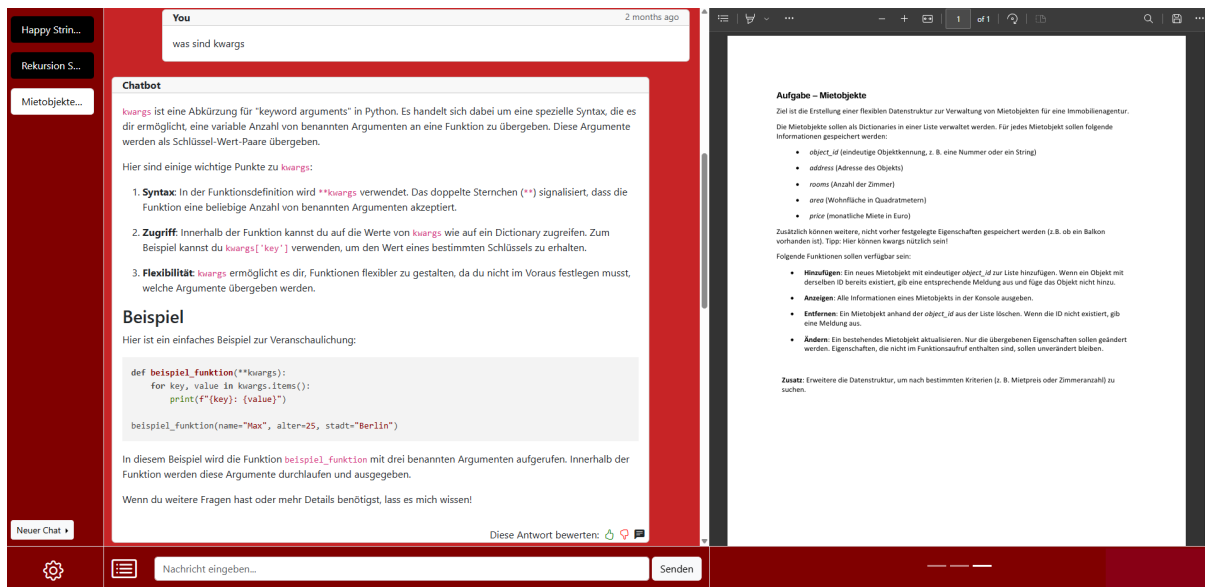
Happy Strin...

Rekursion S...

Mietobjekte...

Neuer Chat ▸

You
2 months ago
was sind kwargs

Chatbot

kwargs ist eine Abkürzung für "keyword arguments" in Python. Es handelt sich dabei um eine spezielle Syntax, die es dir ermöglicht, eine variable Anzahl von benannten Argumenten an eine Funktion zu übergeben. Diese Argumente werden als Schlüssel-Wert-Paare übergeben.

Hier sind einige wichtige Punkte zu kwargs:

1. **Syntax**: In der Funktionsdefinition wird **kwargs verwendet. Das doppelte Sternchen (**) signalisiert, dass die Funktion eine beliebige Anzahl von benannten Argumenten akzeptiert.

2. **Zugriff**: Innerhalb der Funktion kannst du auf die Werte von kwargs wie auf ein Dictionary zugreifen. Zum Beispiel kannst du kwargs['key'] verwenden, um den Wert eines bestimmten Schlüssels zu erhalten.

3. **Flexibilität**: kwargs ermöglicht es dir, Funktionen flexibler zu gestalten, da du nicht im Voraus festlegen musst, welche Argumente übergeben werden.

Beispiel

Hier ist ein einfaches Beispiel zur Veranschaulichung:

def beispiel_funktion(**kwargs):
    for key, value in kwargs.items():
        print(f"{key}: {value}")

beispiel_funktion(name="Max", alter=25, stadt="Berlin")

In diesem Beispiel wird die Funktion beispiel_funktion mit drei benannten Argumenten aufgerufen. Innerhalb der Funktion werden diese Argumente durchlaufen und ausgegeben.

Wenn du weitere Fragen hast oder mehr Details benötigst, lass es mich wissen!

Diese Antwort bewerten:

Nachricht eingeben...

Senden

1 of 1

Aufgabe – Mietobjekte

Ziel ist die Erstellung einer flexiblen Datenstruktur zur Verwaltung von Mietobjekten für eine Immobilienagentur.

Die Mietobjekte sollen als Dictionaries in einer Liste verwaltet werden. Für jedes Mietobjekt sollen folgende Informationen gespeichert werden:

• object_id (eindeutige Objektkennung, z. B. eine Nummer oder ein String)
• address (Adresse des Objekts)
• rooms (Anzahl der Zimmer)
• area (Wohnfläche in Quadratmetern)
• price (monatliche Miete in Euro)

Zusätzlich können weitere, nicht vorher festgelegte Eigenschaften gespeichert werden (z.B. ob ein Balkon vorhanden ist). Tipp: Hier können kwargs nützlich sein!

Folgende Funktionen sollen verfügbar sein:

• **Hinzufügen**: Ein neues Mietobjekt mit eindeutiger object_id zur Liste hinzufügen. Wenn ein Objekt mit derselben ID bereits existiert, gib eine entsprechende Meldung aus und füge das Objekt nicht hinzu.

• **Anzeigen**: Alle Informationen eines Mietobjekts in der Konsole ausgeben.

• **Entfernen**: Ein Mietobjekt anhand der object_id aus der Liste löschen. Wenn die ID nicht existiert, gib eine Meldung aus.

• **Ändern**: Ein bestehendes Mietobjekt aktualisieren. Nur die übergebenen Eigenschaften sollen geändert werden. Eigenschaften, die nicht im Funktionsaufruf enthalten sind, sollen unverändert bleiben.

**Zusatz**: Erweitere die Datenstruktur, um nach bestimmten Kriterien (z. B. Mietpreis oder Zimmeranzahl) zu suchen.